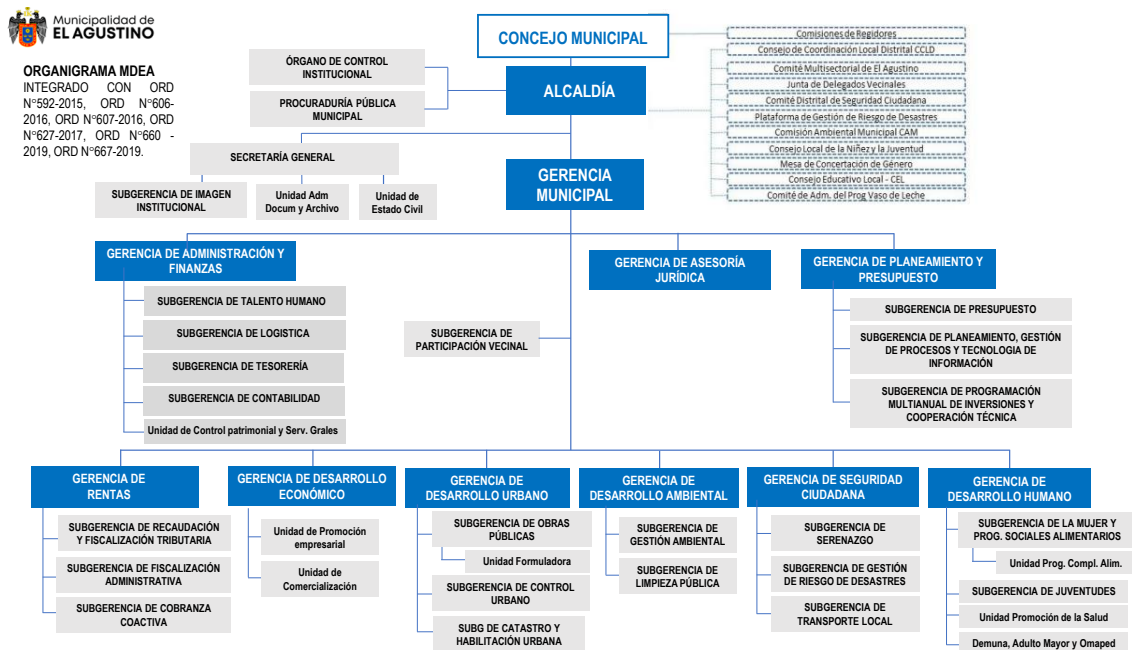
Municipalidad de EL AGUSTINO

ORGANIGRAMA MDEA
INTEGRADO CON ORD N°592-2015, ORD N°606-2016, ORD N°607-2016, ORD N°627-2017, ORD N°660 - 2019, ORD N°667-2019.

CONCEJO MUNICIPAL

Comisiones de Regidores
Consejo de Coordinación Local Distrital CCLD
Comité Multisectorial de El Agustino
Junta de Delegados Vecinales
Comité Distrital de Seguridad Ciudadana
Plataforma de Gestión de Riesgo de Desastres
Comisión Ambiental Municipal CAM
Consejo Local de la Niñez y la Juventud
Mesa de Concertación de Género
Consejo Educativo Local - CEL
Comité de Adm. del Prog Vaso de Leche

ÓRGANO DE CONTROL INSTITUCIONAL
PROCURADURÍA PÚBLICA MUNICIPAL

ALCALDÍA

SECRETARÍA GENERAL
SUBGERENCIA DE IMAGEN INSTITUCIONAL
Unidad Adm Docum y Archivo
Unidad de Estado Civil

GERENCIA MUNICIPAL

GERENCIA DE ADMINISTRACIÓN Y FINANZAS
SUBGERENCIA DE TALENTO HUMANO
SUBGERENCIA DE LOGISTICA
SUBGERENCIA DE TESORERÍA
SUBGERENCIA DE CONTABILIDAD
Unidad de Control patrimonial y Serv. Grales

GERENCIA DE ASESORÍA JURÍDICA

SUBGERENCIA DE PARTICIPACIÓN VECINAL

GERENCIA DE PLANEAMIENTO Y PRESUPUESTO
SUBGERENCIA DE PRESUPUESTO
SUBGERENCIA DE PLANEAMIENTO, GESTIÓN DE PROCESOS Y TECNOLOGIA DE INFORMACIÓN
SUBGERENCIA DE PROGRAMACIÓN MULTIANUAL DE INVERSIONES Y COOPERACIÓN TÉCNICA

GERENCIA DE RENTAS
SUBGERENCIA DE RECAUDACIÓN Y FISCALIZACIÓN TRIBUTARIA
SUBGERENCIA DE FISCALIZACIÓN ADMINISTRATIVA
SUBGERENCIA DE COBRANZA COACTIVA

GERENCIA DE DESARROLLO ECONÓMICO
Unidad de Promoción empresarial
Unidad de Comercialización

GERENCIA DE DESARROLLO URBANO
SUBGERENCIA DE OBRAS PÚBLICAS
Unidad Formuladora
SUBGERENCIA DE CONTROL URBANO
SUBG DE CATASTRO Y HABILITACIÓN URBANA

GERENCIA DE DESARROLLO AMBIENTAL
SUBGERENCIA DE GESTIÓN AMBIENTAL
SUBGERENCIA DE LIMPIEZA PÚBLICA

GERENCIA DE SEGURIDAD CIUDADANA
SUBGERENCIA DE SERENAZGO
SUBGERENCIA DE GESTIÓN DE RIESGO DE DESASTRES
SUBGERENCIA DE TRANSPORTE LOCAL

GERENCIA DE DESARROLLO HUMANO
SUBGERENCIA DE LA MUJER Y PROG. SOCIALES ALIMENTARIOS
Unidad Prog. Compl. Alim.
SUBGERENCIA DE JUVENTUDES
Unidad Promoción de la Salud
Demuna, Adulto Mayor y Omaped